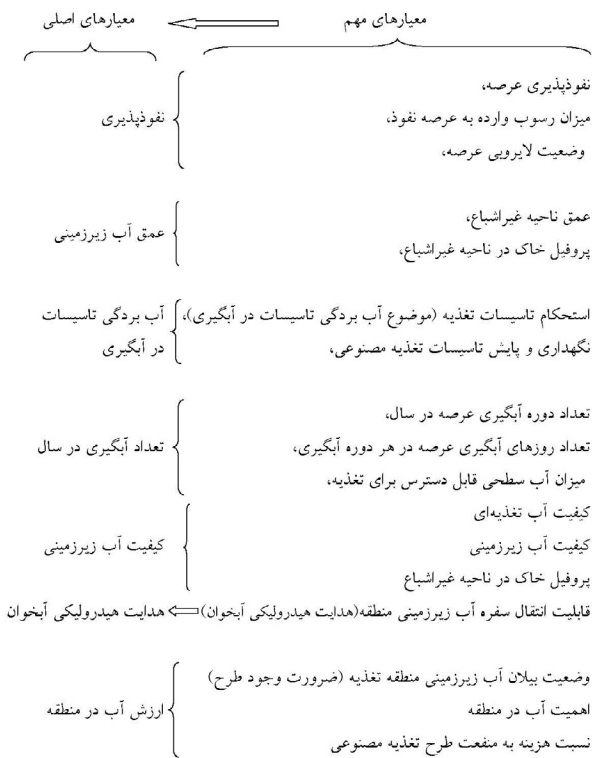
معیارهای مهم
معیارهای اصلی

نفوذپذیری عرصه،
میزان رسوب وارده به عرصه نفوذ،
وضعیت لایروبی عرصه،
نفوذپذیری

عمق ناحیه غیراشباع،
پروفیل خاک در ناحیه غیراشباع،
عمق آب زیرزمینی

استحکام تاسیسات تغذیه (موضوع آب بردگی تاسیسات در آبگیری)،
نگهداری و پایش تاسیسات تغذیه مصنوعی،
آب بردگی تاسیسات در آبگیری

تعداد دوره آبگیری عرصه در سال،
تعداد روزهای آبگیری عرصه در هر دوره آبگیری،
میزان آب سطحی قابل دسترس برای تغذیه،
تعداد آبگیری در سال

کیفیت آب تغذیه‌ای
کیفیت آب زیرزمینی
پروفیل خاک در ناحیه غیراشباع
کیفیت آب زیرزمینی

قابلیت انتقال سفره آب زیرزمینی منطقه(هدایت هیدرولیکی آبخوان) هدایت هیدرولیکی آبخوان

وضعیت بیلان آب زیرزمینی منطقه تغذیه (ضرورت وجود طرح)
اهمیت آب در منطقه
نسبت هزینه به منفعت طرح تغذیه مصنوعی
ارزش آب در منطقه